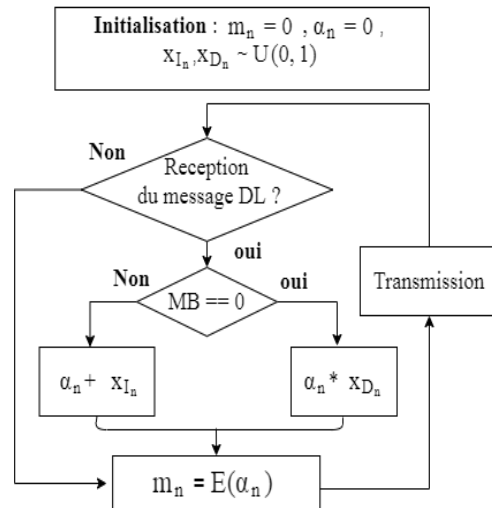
**Initialisation** : $m_n = 0$ , $\alpha_n = 0$ , $x_{I_n}, x_{D_n} \sim U(0,1)$

Non

Reception du message DL ?

oui

Non

MB == 0

oui

Transmission

$\alpha_n + x_{I_n}$

$\alpha_n * x_{D_n}$

$m_n = E(\alpha_n)$